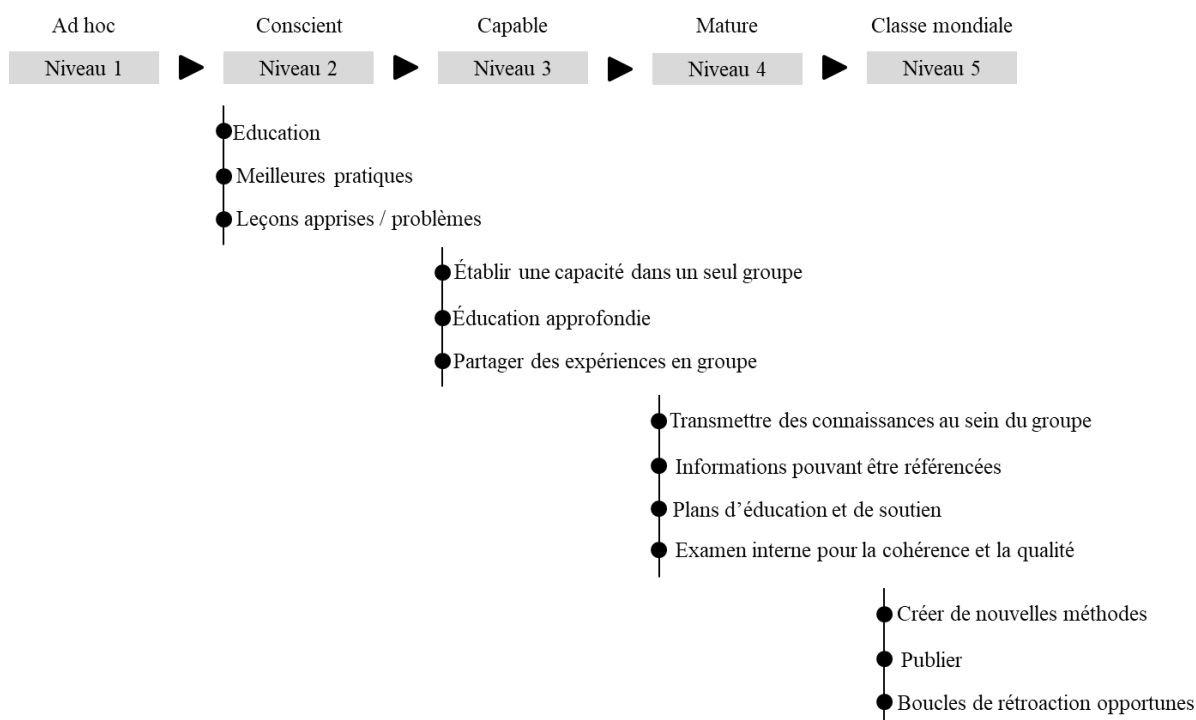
Ad hoc
Niveau 1

Conscient
Niveau 2

Capable
Niveau 3

Mature
Niveau 4

Classe mondiale
Niveau 5

Education
Meilleures pratiques
Leçons apprises / problèmes

Établir une capacité dans un seul groupe
Éducation approfondie
Partager des expériences en groupe

Transmettre des connaissances au sein du groupe
Informations pouvant être référencées
Plans d'éducation et de soutien
Examen interne pour la cohérence et la qualité

Créer de nouvelles méthodes
Publier
Boucles de rétroaction opportunes